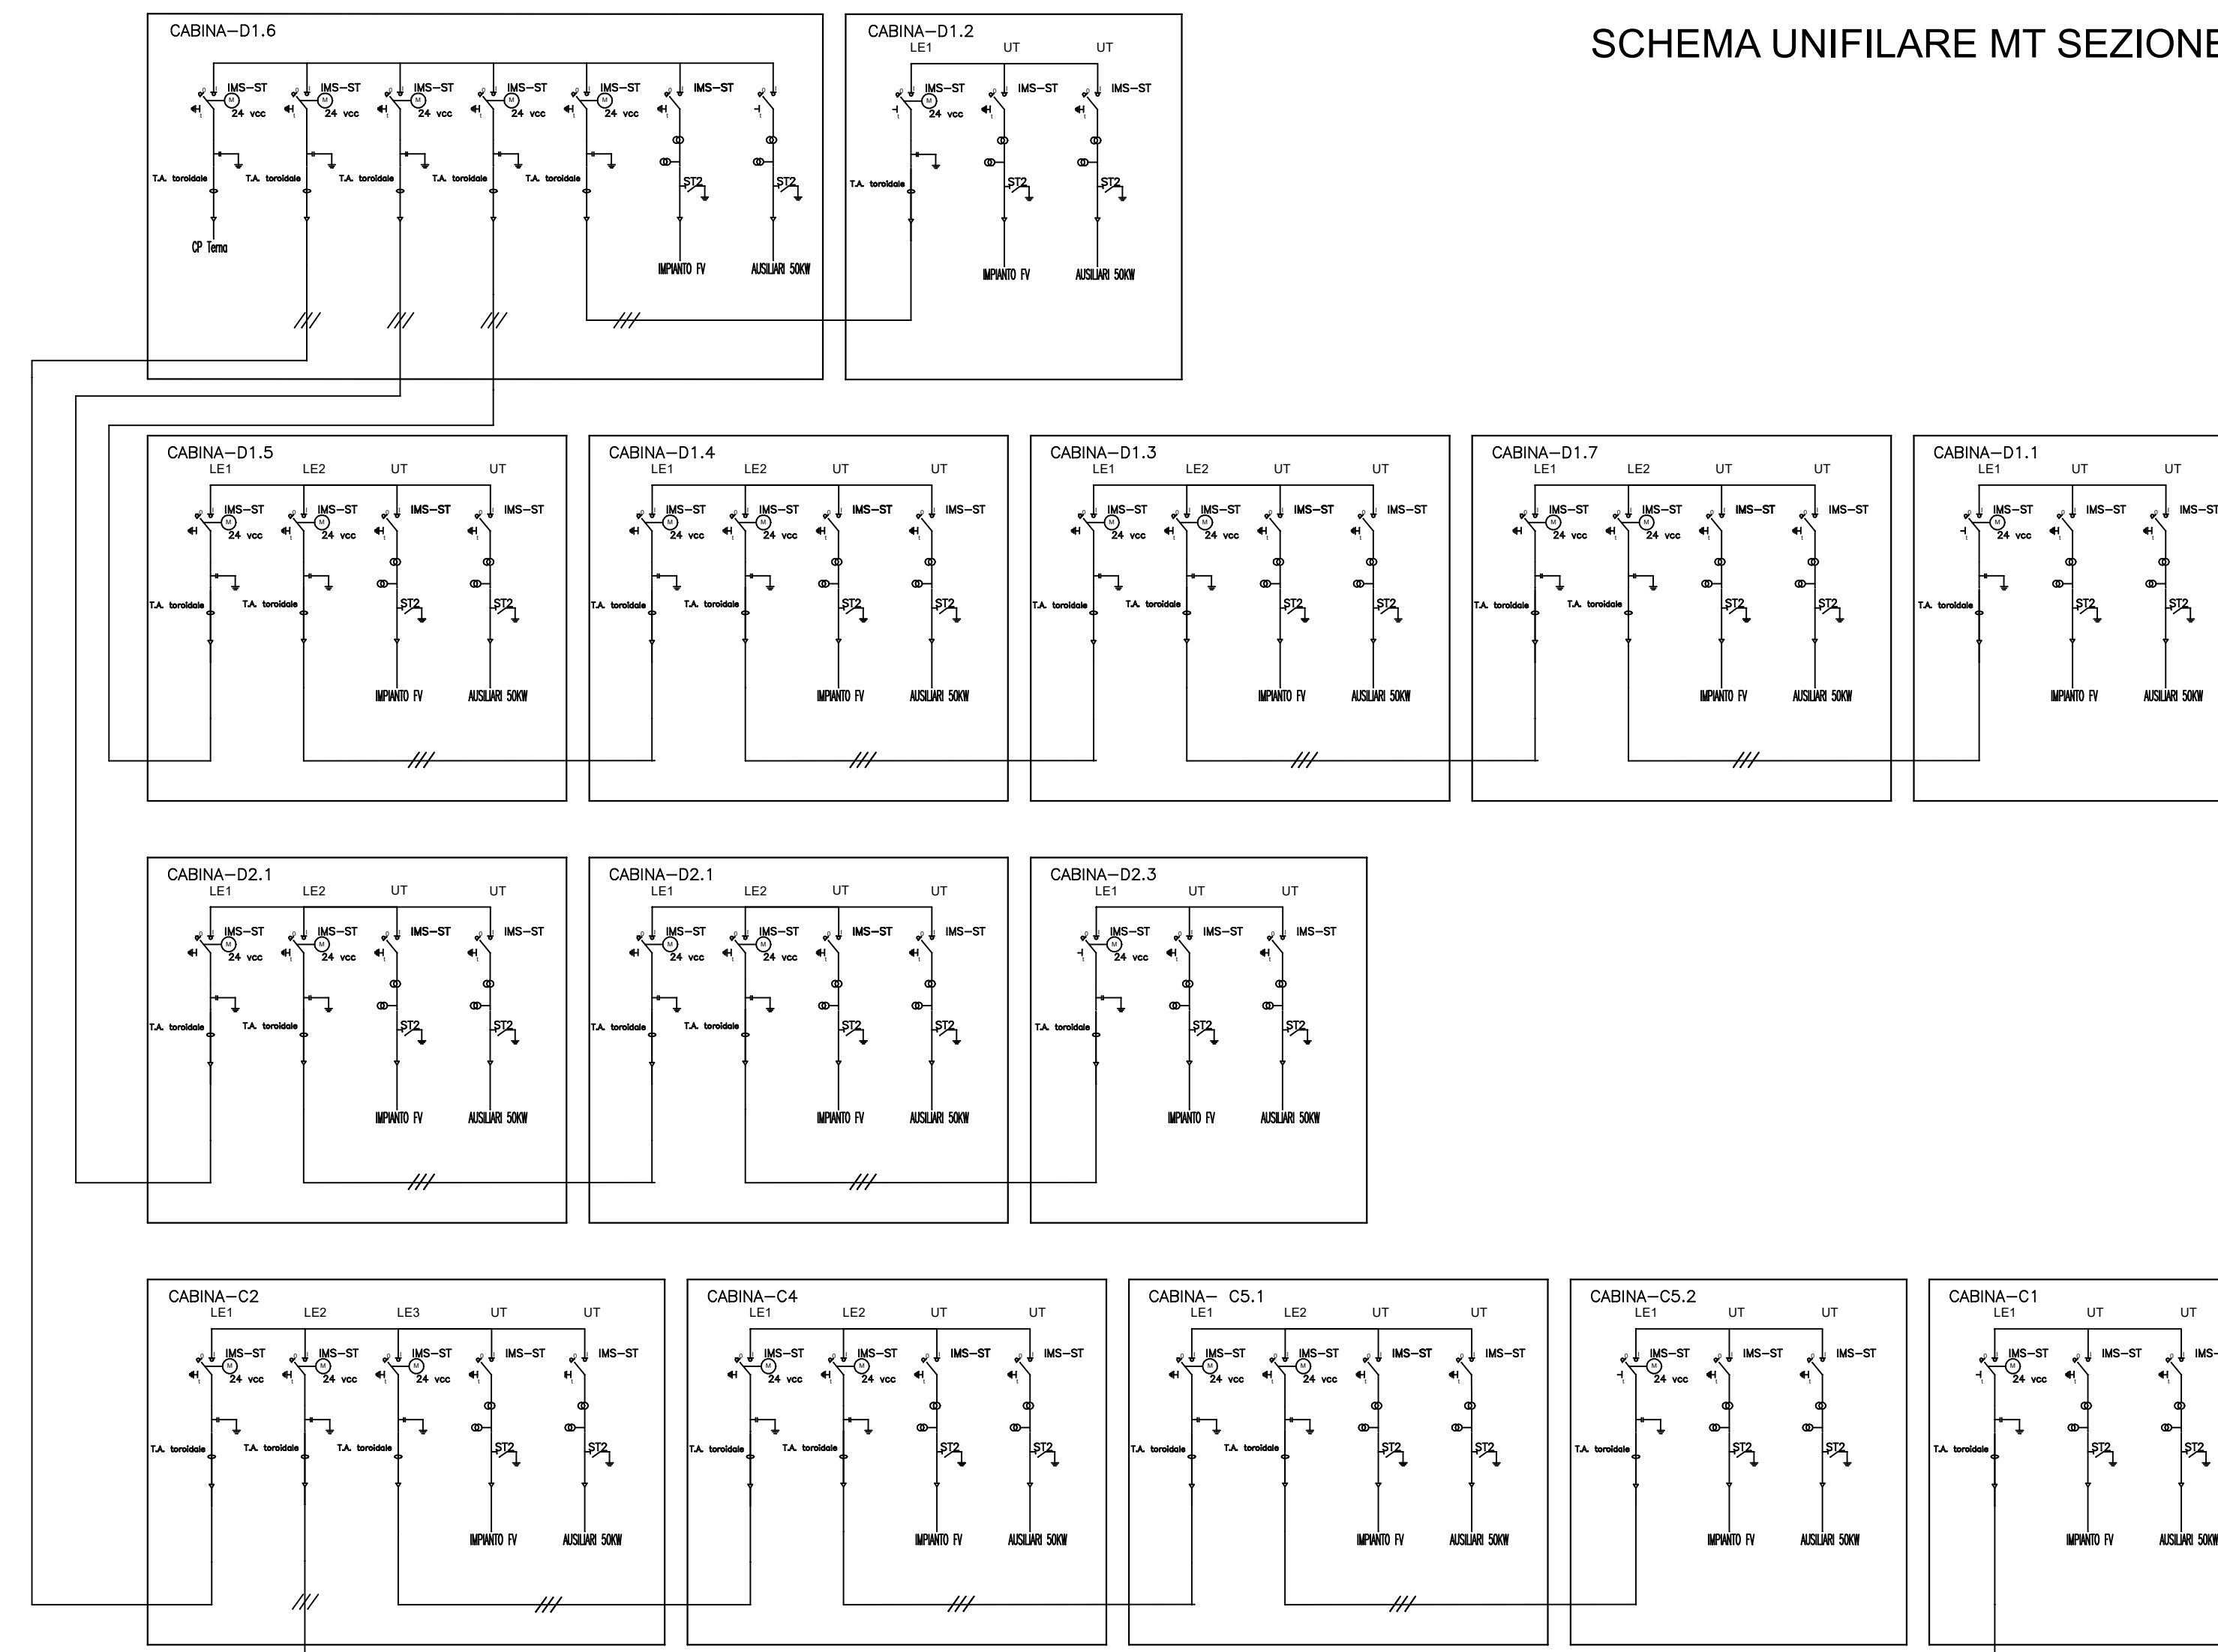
SCHEMA UNIFILARE MT SEZIONE

CABINA–D1.6
IMS–ST 24 vcc IMS–ST 24 vcc IMS–ST 24 vcc IMS–ST 24 vcc IMS–ST 24 vcc IMS–ST
T.A. toroidale T.A. toroidale T.A. toroidale T.A. toroidale T.A. toroidale
ST2 ST2
CP Terna
IMPIANTO FV AUSILIARI 50KW

CABINA–D1.2
LE1 UT UT
IMS–ST 24 vcc IMS–ST IMS–ST
T.A. toroidale
ST2 ST2
IMPIANTO FV AUSILIARI 50KW

CABINA–D1.5
LE1 LE2 UT UT
IMS–ST 24 vcc IMS–ST 24 vcc IMS–ST IMS–ST
T.A. toroidale T.A. toroidale
ST2 ST2
IMPIANTO FV AUSILIARI 50KW

CABINA–D1.4
LE1 LE2 UT UT
IMS–ST 24 vcc IMS–ST 24 vcc IMS–ST IMS–ST
T.A. toroidale T.A. toroidale
ST2 ST2
IMPIANTO FV AUSILIARI 50KW

CABINA–D1.3
LE1 LE2 UT UT
IMS–ST 24 vcc IMS–ST 24 vcc IMS–ST IMS–ST
T.A. toroidale T.A. toroidale
ST2 ST2
IMPIANTO FV AUSILIARI 50KW

CABINA–D1.7
LE1 LE2 UT UT
IMS–ST 24 vcc IMS–ST 24 vcc IMS–ST IMS–ST
T.A. toroidale T.A. toroidale
ST2 ST2
IMPIANTO FV AUSILIARI 50KW

CABINA–D1.1
LE1 UT UT
IMS–ST 24 vcc IMS–ST IMS–ST
T.A. toroidale
ST2 ST2
IMPIANTO FV AUSILIARI 50KW

CABINA–D2.1
LE1 LE2 UT UT
IMS–ST 24 vcc IMS–ST 24 vcc IMS–ST IMS–ST
T.A. toroidale T.A. toroidale
ST2 ST2
IMPIANTO FV AUSILIARI 50KW

CABINA–D2.1
LE1 LE2 UT UT
IMS–ST 24 vcc IMS–ST 24 vcc IMS–ST IMS–ST
T.A. toroidale T.A. toroidale
ST2 ST2
IMPIANTO FV AUSILIARI 50KW

CABINA–D2.3
LE1 UT UT
IMS–ST 24 vcc IMS–ST IMS–ST
T.A. toroidale
ST2 ST2
IMPIANTO FV AUSILIARI 50KW

CABINA–C2
LE1 LE2 LE3 UT UT
IMS–ST 24 vcc IMS–ST 24 vcc IMS–ST 24 vcc IMS–ST IMS–ST
T.A. toroidale T.A. toroidale T.A. toroidale
ST2 ST2
IMPIANTO FV AUSILIARI 50KW

CABINA–C4
LE1 LE2 UT UT
IMS–ST 24 vcc IMS–ST 24 vcc IMS–ST IMS–ST
T.A. toroidale T.A. toroidale
ST2 ST2
IMPIANTO FV AUSILIARI 50KW

CABINA– C5.1
LE1 LE2 UT UT
IMS–ST 24 vcc IMS–ST 24 vcc IMS–ST IMS–ST
T.A. toroidale T.A. toroidale
ST2 ST2
IMPIANTO FV AUSILIARI 50KW

CABINA–C5.2
LE1 UT UT
IMS–ST 24 vcc IMS–ST IMS–ST
T.A. toroidale
ST2 ST2
IMPIANTO FV AUSILIARI 50KW

CABINA–C1
LE1 UT UT
IMS–ST 24 vcc IMS–ST IMS–
T.A. toroidale
ST2 ST2
IMPIANTO FV AUSILIARI 50KW